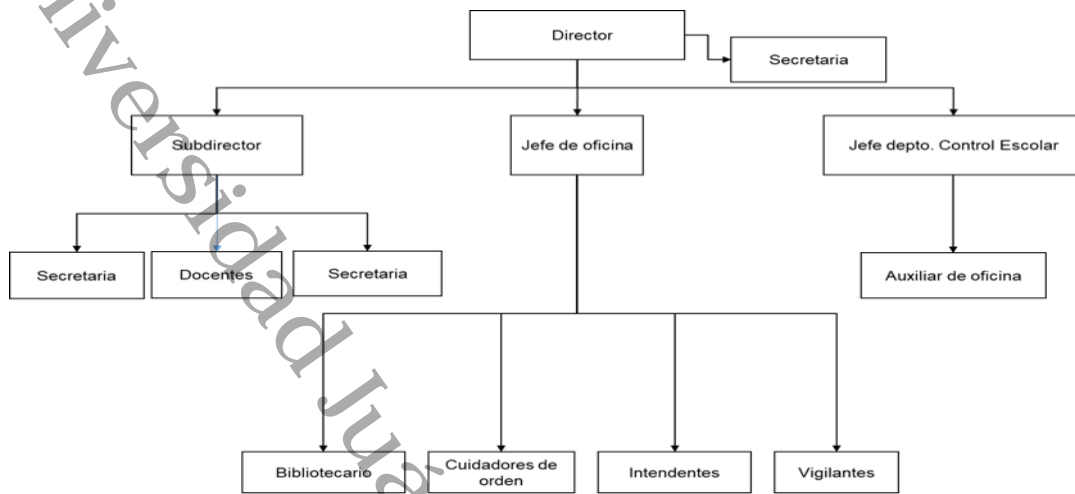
Director

Secretaria

Subdirector

Jefe de oficina

Jefe depto. Control Escolar

Secretaria

Docentes

Secretaria

Auxiliar de oficina

Bibliotecario

Cuidadores de orden

Intendentes

Vigilantes

niversidad Juá